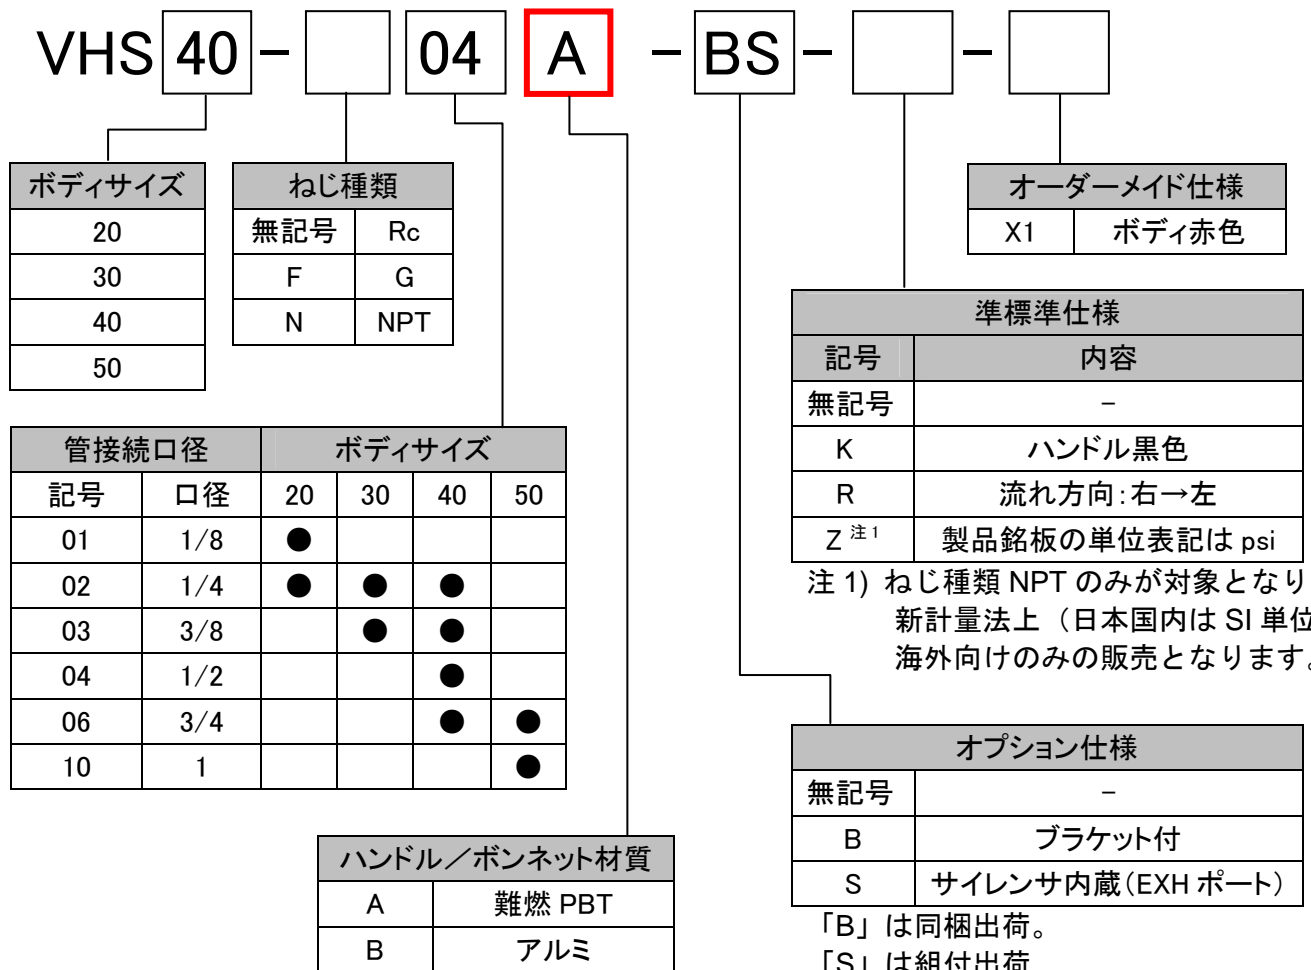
VHS 40 – 04 A –BS – –

| ボディサイズ |
|---|
| 20 |
| 30 |
| 40 |
| 50 |

| ねじ種類 | |
|---|---|
| 無記号 | Rc |
| F | G |
| N | NPT |

| オーダーメイド仕様 | |
|---|---|
| X1 | ボディ赤色 |

| 準標準仕様 | |
|---|---|
| 記号 | 内容 |
| 無記号 | – |
| K | ハンドル黒色 |
| R | 流れ方向:右→左 |
| Z 注1 | 製品銘板の単位表記は psi |

注 1) ねじ種類 NPT のみが対象となり
新計量法上（日本国内は SI 単位
海外向けのみの販売となります。

| 管接続口径 | | ボディサイズ | | | |
|---|---|---|---|---|---|
| 記号 | 口径 | 20 | 30 | 40 | 50 |
| 01 | 1/8 | ● | | | |
| 02 | 1/4 | ● | ● | ● | |
| 03 | 3/8 | | ● | ● | |
| 04 | 1/2 | | | ● | |
| 06 | 3/4 | | | ● | ● |
| 10 | 1 | | | | ● |

| オプション仕様 | |
|---|---|
| 無記号 | – |
| B | ブラケット付 |
| S | サイレンサ内蔵(EXH ポート) |

「B」は同梱出荷。
「S」は組付出荷。

| ハンドル／ボンネット材質 | |
|---|---|
| A | 難燃 PBT |
| B | アルミ |